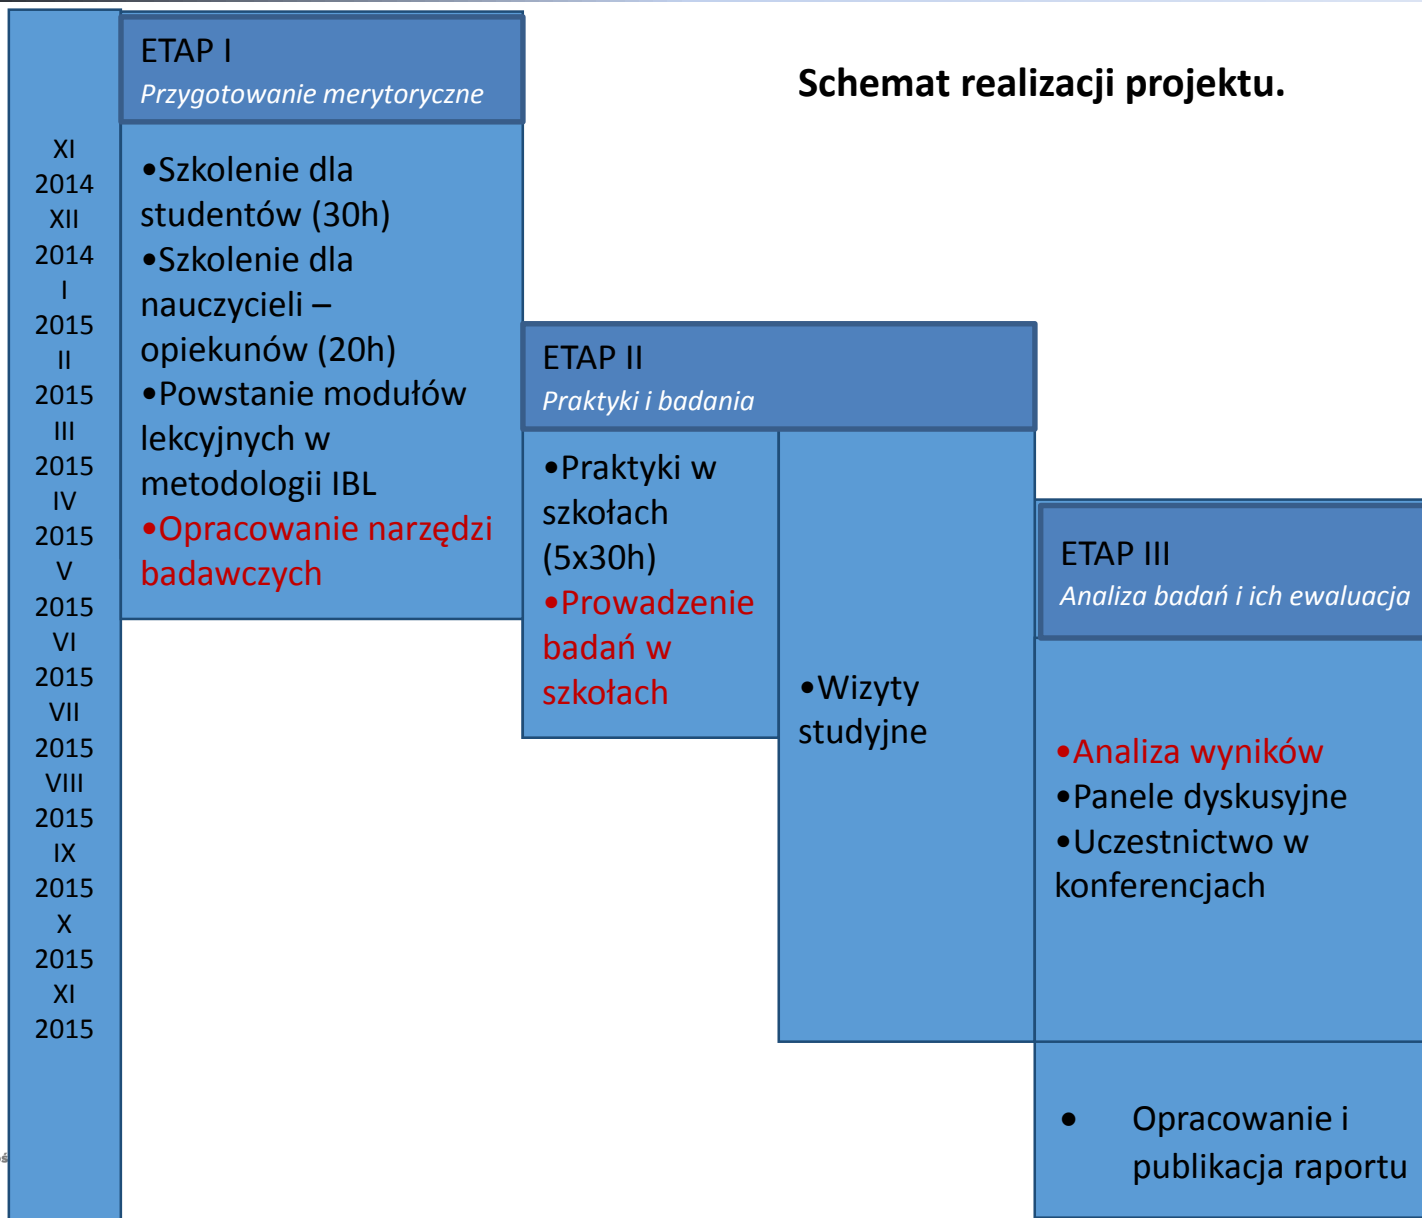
XI
2014
XII
2014
I
2015
II
2015
III
2015
IV
2015
V
2015
VI
2015
VII
2015
VIII
2015
IX
2015
X
2015
XI
2015

ETAP I
*Przygotowanie merytoryczne*

•Szkolenie dla studentów (30h)
•Szkolenie dla nauczycieli – opiekunów (20h)
•Powstanie modułów lekcyjnych w metodologii IBL
•Opracowanie narzędzi badawczych

Schemat realizacji projektu.

ETAP II
*Praktyki i badania*

•Praktyki w szkołach (5x30h)
•Prowadzenie badań w szkołach

•Wizyty studyjne

ETAP III
*Analiza badań i ich ewaluacja*

•Analiza wyników
•Panele dyskusyjne
•Uczestnictwo w konferencjach

• Opracowanie i publikacja raportu